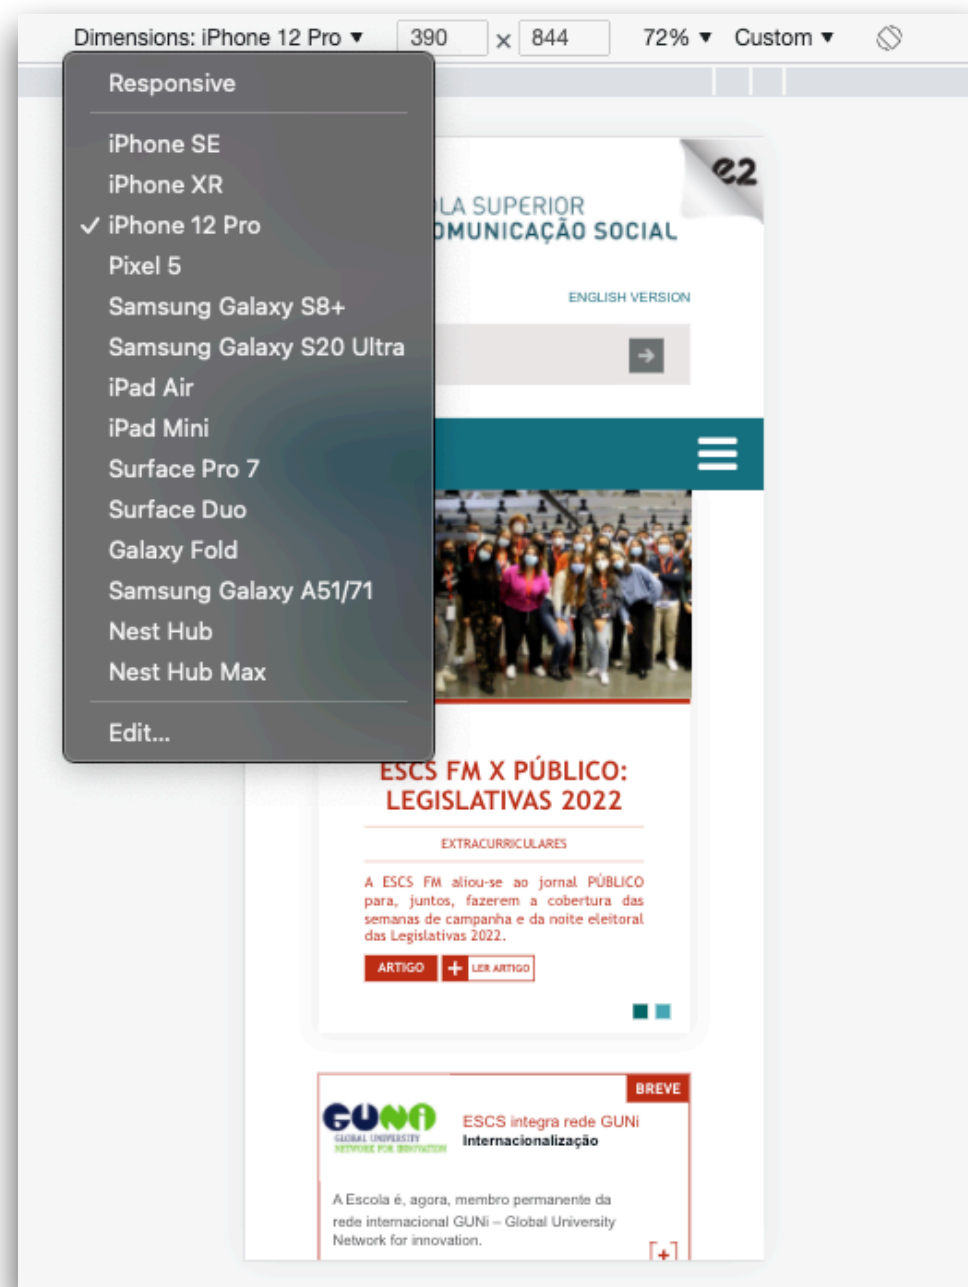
Dimensions: iPhone 12 Pro ▾ 390 × 844 72% ▾ Custom ▾

Responsive

iPhone SE
iPhone XR
✓ iPhone 12 Pro
Pixel 5
Samsung Galaxy S8+
Samsung Galaxy S20 Ultra
iPad Air
iPad Mini
Surface Pro 7
Surface Duo
Galaxy Fold
Samsung Galaxy A51/71
Nest Hub
Nest Hub Max

Edit...

e2

LA SUPERIOR
OMUNICAÇÃO SOCIAL

ENGLISH VERSION

ESCS FM X PÚBLICO: LEGISLATIVAS 2022

EXTRACURRICULARES

A ESCS FM aliou-se ao jornal PÚBLICO para, juntos, fazerem a cobertura das semanas de campanha e da noite eleitoral das Legislativas 2022.

ARTIGO + LER ARTIGO

BREVE

GUNi
GLOBAL UNIVERSITY NETWORK FOR INNOVATION

ESCS integra rede GUNi
Internacionalização

A Escola é, agora, membro permanente da rede internacional GUNi – Global University Network for innovation.

[+]